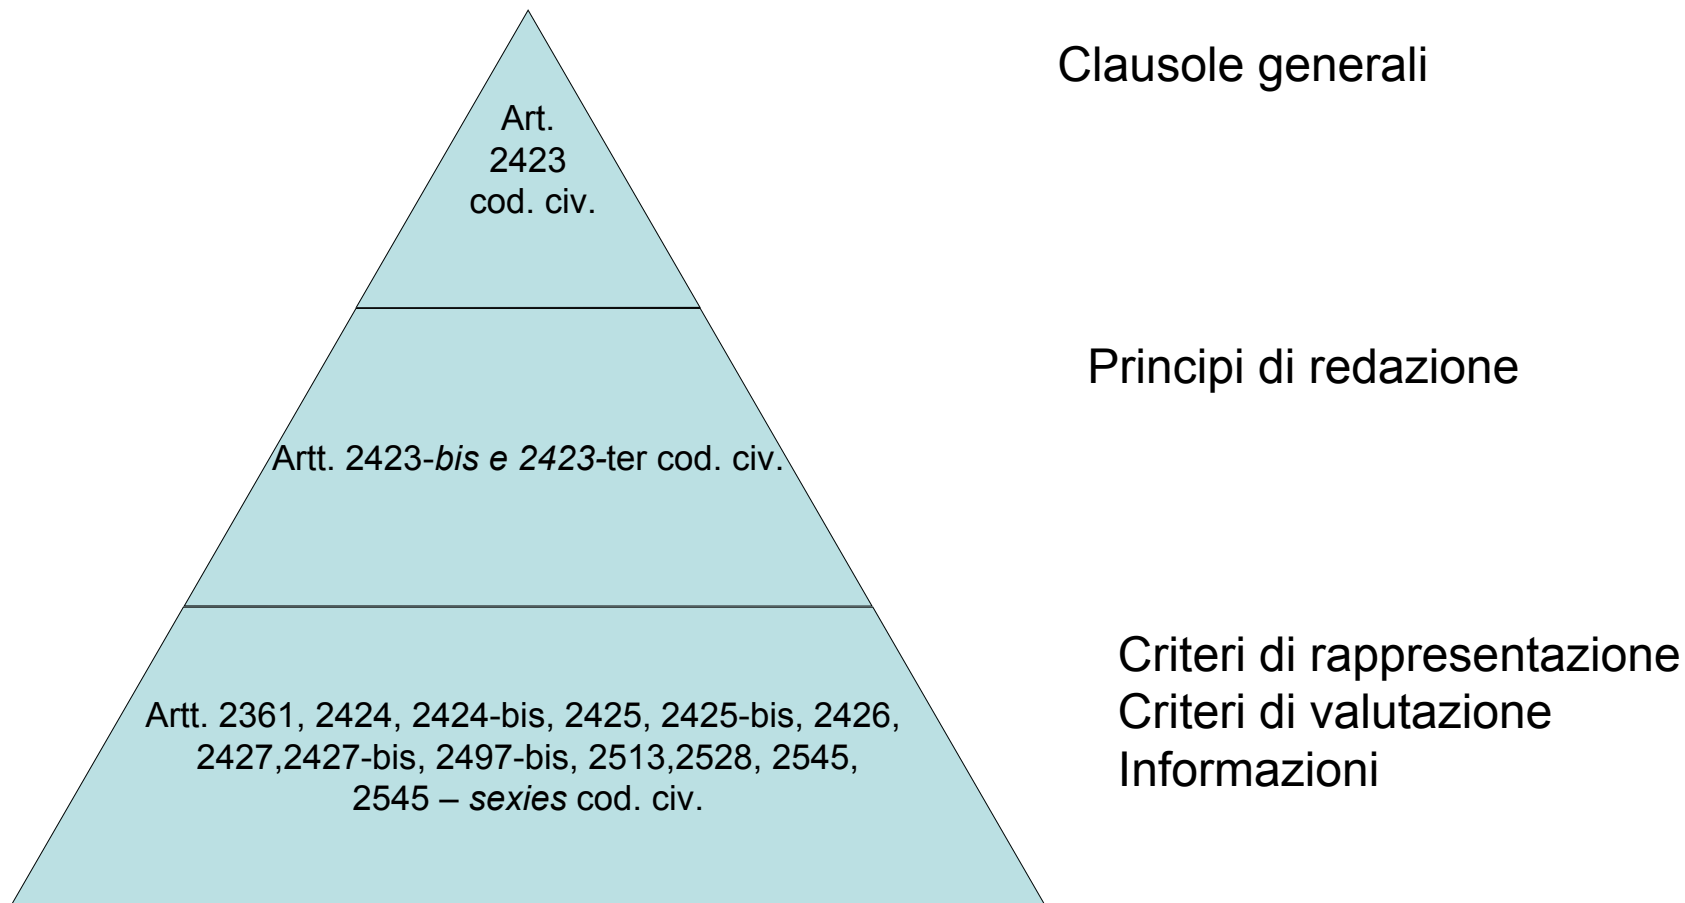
Art. 2423 cod. civ.

Clausole generali

Artt. 2423-bis e 2423-ter cod. civ.

Principi di redazione

Artt. 2361, 2424, 2424-bis, 2425, 2425-bis, 2426, 2427,2427-bis, 2497-bis, 2513,2528, 2545, 2545 – sexies cod. civ.

Criteri di rappresentazione
Criteri di valutazione
Informazioni